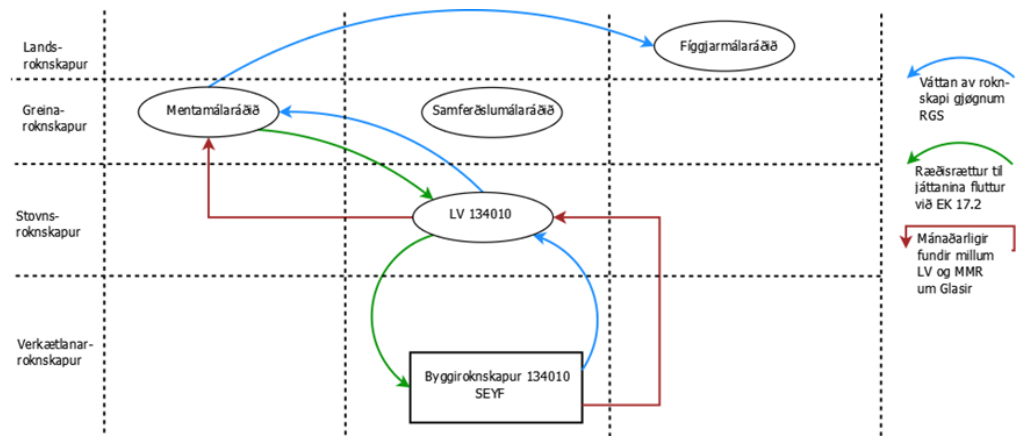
Landsroknskapur

Greinaroknskapur

Stovnsroknskapur

Verkætlanarroknskapur

Fíggjarmálaráðið

Mentamálaráðið

Samferðslumálaráðið

LV 134010

Byggiroknskapur 134010
SEYF

Váttan av roknskapi gjøgnum RGS

Ræðisrættur til játtanina fluttur við EK 17.2

Mánaðarligir fundir millum LV og MMR um Glasir